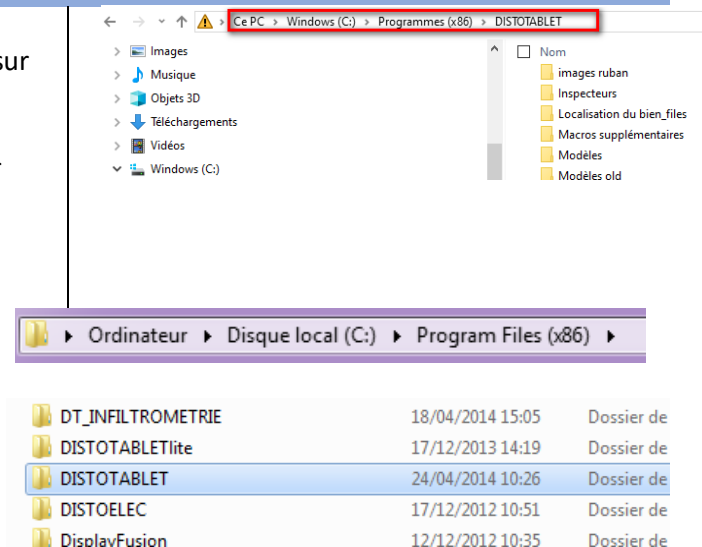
sur

Ce PC › Windows (C:) › Programmes (x86) › DISTOTABLET

Images
Musique
Objets 3D
Téléchargements
Vidéos
Windows (C:)

Nom
images ruban
Inspecteurs
Localisation du bien_files
Macros supplémentaires
Modèles
Modèles old

Ordinateur ▸ Disque local (C:) ▸ Program Files (x86) ▸

| | | |
|---|---|---|
| DT_INFILTROMETRIE | 18/04/2014 15:05 | Dossier de |
| DISTOTABLETlite | 17/12/2013 14:19 | Dossier de |
| DISTOTABLET | 24/04/2014 10:26 | Dossier de |
| DISTOELEC | 17/12/2012 10:51 | Dossier de |
| DisplayFusion | 12/12/2012 10:35 | Dossier de |